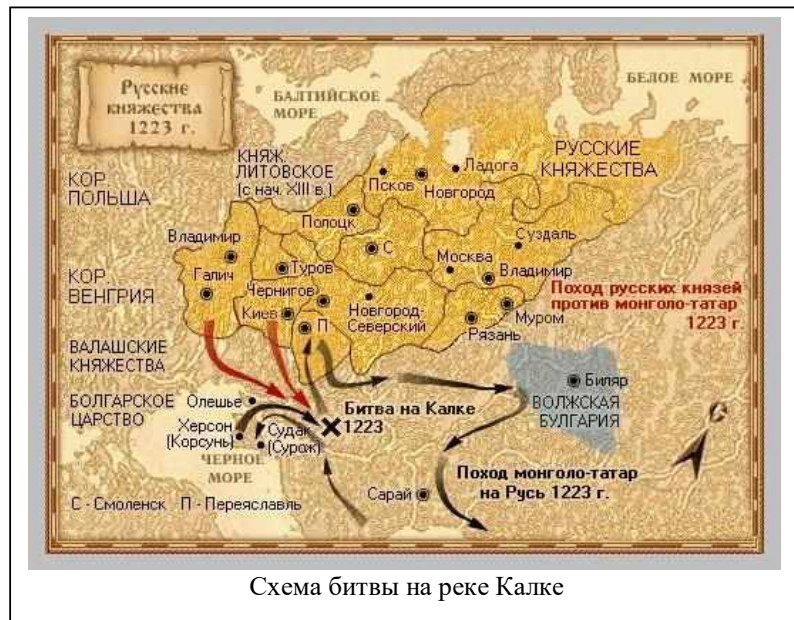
Русские княжества 1223 г.

БАЛТИЙСКОЕ МОРЕ

БЕЛОЕ МОРЕ

КНЯЖ. ЛИТОВСКОЕ (с нач. XIII в.)

КОР. ПОЛЬША

РУССКИЕ КНЯЖЕСТВА

Ладога

Псков

Новгород

Полоцк

С

Владимир

Суздаль

Москва

Владимир

Туров

Галич

Чернигов

КОР. ВЕНГРИЯ

Киев

Новгород-Северский

П

Рязань

Муром

Поход русских князей против монголо-татар 1223 г.

ВАЛАШСКИЕ КНЯЖЕСТВА

БОЛГАРСКОЕ ЦАРСТВО

Олешье

Биляр

Битва на Калке 1223

ВОЛЖСКАЯ БУЛГАРИЯ

Херсон (Корсунь)

Судак (Сурож)

ЧЕРНОЕ МОРЕ

Поход монголо-татар на Русь 1223 г.

Сарай

С - Смоленск П - Переяславль

Схема битвы на реке Калке